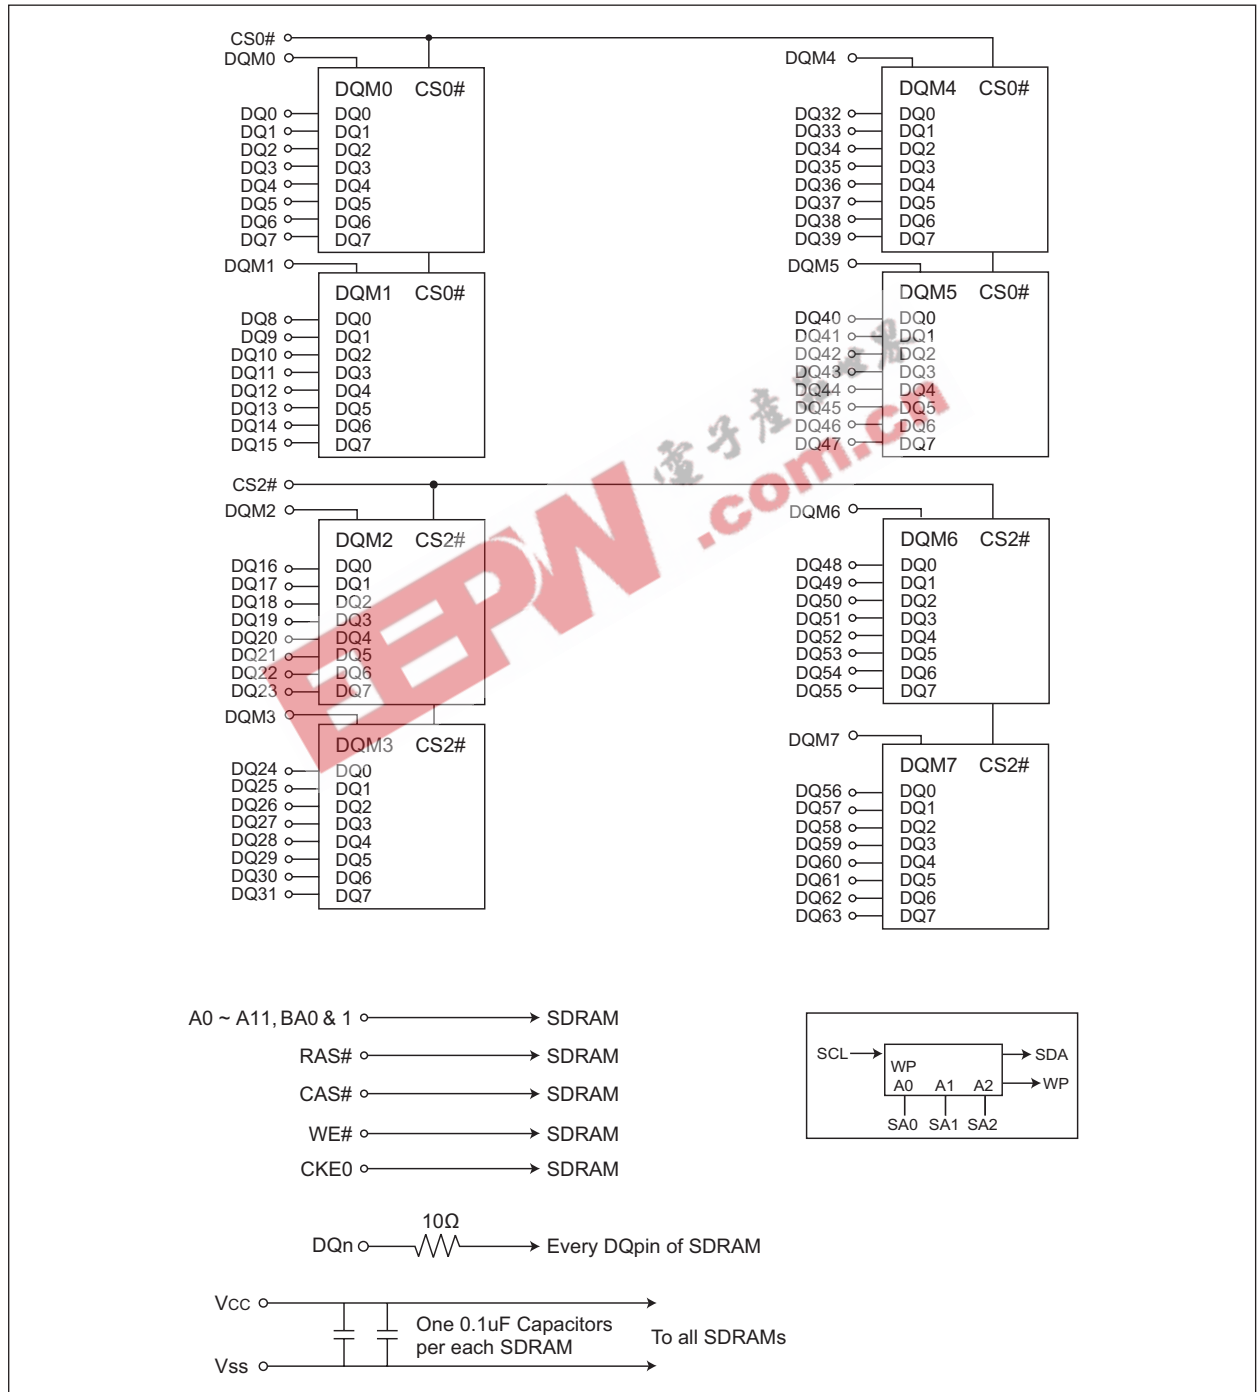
CS0#
DQM0
DQM0 CS0#
DQ0 DQ0
DQ1 DQ1
DQ2 DQ2
DQ3 DQ3
DQ4 DQ4
DQ5 DQ5
DQ6 DQ6
DQ7 DQ7

DQM1
DQM1 CS0#
DQ8 DQ0
DQ9 DQ1
DQ10 DQ2
DQ11 DQ3
DQ12 DQ4
DQ13 DQ5
DQ14 DQ6
DQ15 DQ7

CS2#
DQM2
DQM2 CS2#
DQ16 DQ0
DQ17 DQ1
DQ18 DQ2
DQ19 DQ3
DQ20 DQ4
DQ21 DQ5
DQ22 DQ6
DQ23 DQ7

DQM3
DQM3 CS2#
DQ24 DQ0
DQ25 DQ1
DQ26 DQ2
DQ27 DQ3
DQ28 DQ4
DQ29 DQ5
DQ30 DQ6
DQ31 DQ7

DQM4
DQM4 CS0#
DQ32 DQ0
DQ33 DQ1
DQ34 DQ2
DQ35 DQ3
DQ36 DQ4
DQ37 DQ5
DQ38 DQ6
DQ39 DQ7

DQM5
DQM5 CS0#
DQ40 DQ0
DQ41 DQ1
DQ42 DQ2
DQ43 DQ3
DQ44 DQ4
DQ45 DQ5
DQ46 DQ6
DQ47 DQ7

DQM6
DQM6 CS2#
DQ48 DQ0
DQ49 DQ1
DQ50 DQ2
DQ51 DQ3
DQ52 DQ4
DQ53 DQ5
DQ54 DQ6
DQ55 DQ7

DQM7
DQM7 CS2#
DQ56 DQ0
DQ57 DQ1
DQ58 DQ2
DQ59 DQ3
DQ60 DQ4
DQ61 DQ5
DQ62 DQ6
DQ63 DQ7

电子产品世界 EEPW .com.cn

A0 ~ A11, BA0 & 1 SDRAM
RAS# SDRAM
CAS# SDRAM
WE# SDRAM
CKE0 SDRAM

SCL WP SDA
A0 A1 A2 WP
SA0 SA1 SA2

10Ω
DQn Every DQpin of SDRAM

Vcc
One 0.1uF Capacitors per each SDRAM
To all SDRAMs
Vss